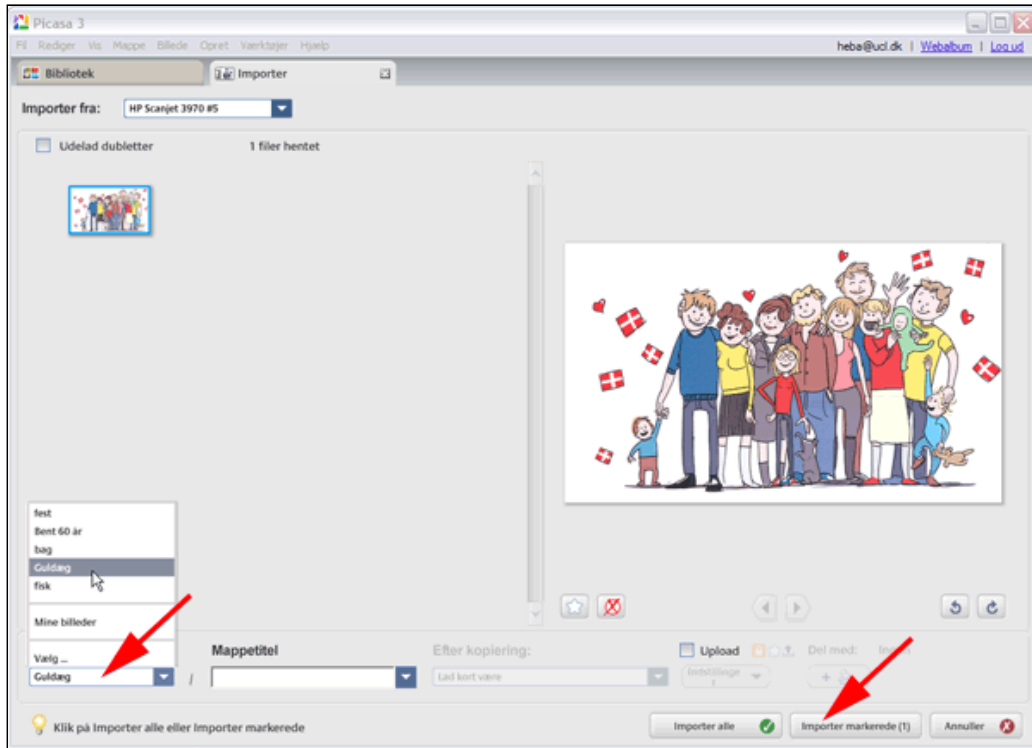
Picasa 3

Fil Rediger Vis Mappe Billede Opret Værktøjer Hjælp

heba@ucl.dk | Webalbum | Log ud

Bibliotek

Importer

Importer fra: HP Scanjet 3970 #5

Udelad dubletter

1 filer hentet

fest
Bent 60 år
bag
Guldæg
fisk

Mine billeder

Vælg ...

Guldæg

/

Mappetitel

Efter kopiering:

Lad kort være

Upload

Del med:

Indstillinger

Klik på Importer alle eller Importer markerede

Importer alle

Importer markerede (1)

Annuller